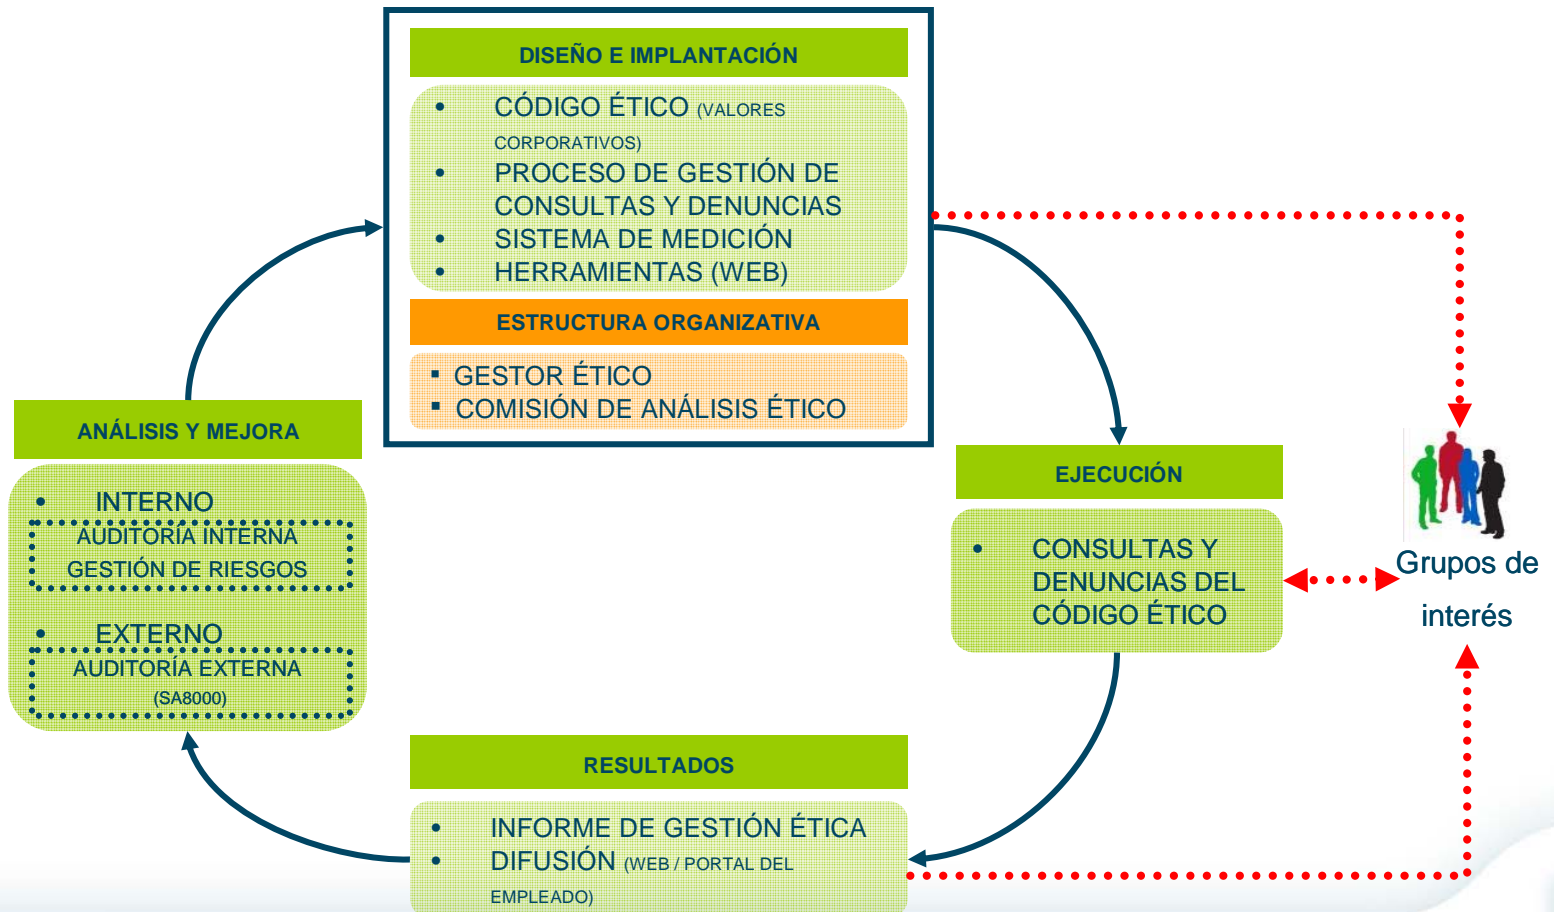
DISEÑO E IMPLANTACIÓN

- CÓDIGO ÉTICO (VALORES CORPORATIVOS)
- PROCESO DE GESTIÓN DE CONSULTAS Y DENUNCIAS
- SISTEMA DE MEDICIÓN
- HERRAMIENTAS (WEB)

ESTRUCTURA ORGANIZATIVA

- GESTOR ÉTICO
- COMISIÓN DE ANÁLISIS ÉTICO

EJECUCIÓN

- CONSULTAS Y DENUNCIAS DEL CÓDIGO ÉTICO

Grupos de interés

RESULTADOS

- INFORME DE GESTIÓN ÉTICA
- DIFUSIÓN (WEB / PORTAL DEL EMPLEADO)

ANÁLISIS Y MEJORA

- INTERNO
AUDITORÍA INTERNA
GESTIÓN DE RIESGOS
- EXTERNO
AUDITORÍA EXTERNA
(SA8000)